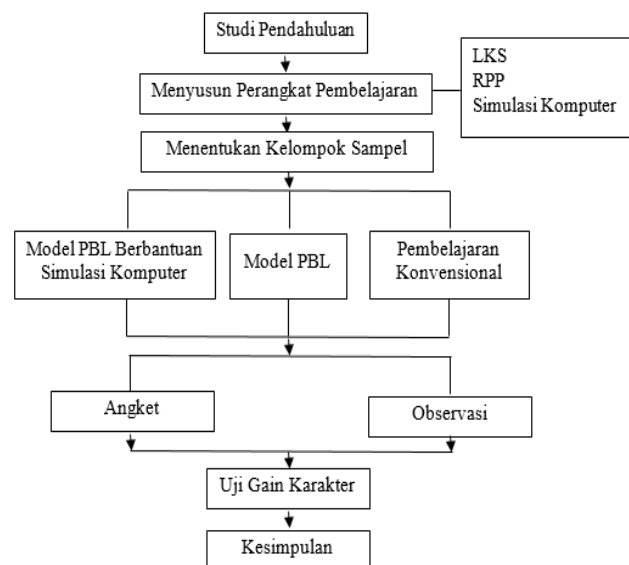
Studi Pendahuluan

Menyusun Perangkat Pembelajaran

LKS
RPP
Simulasi Komputer

Menentukan Kelompok Sampel

Model PBL Berbantuan Simulasi Komputer

Model PBL

Pembelajaran Konvensional

Angket

Observasi

Uji Gain Karakter

Kesimpulan